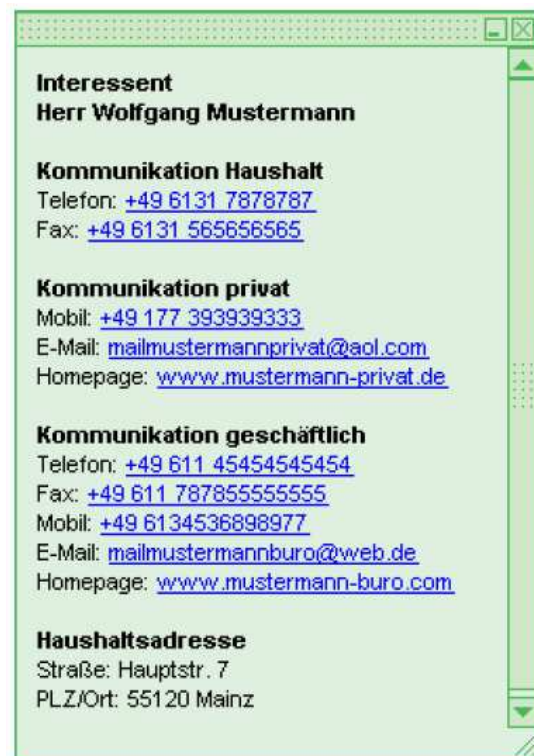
Interessent
Herr Wolfgang Mustermann

Kommunikation Haushalt
Telefon: +49 6131 7878787
Fax: +49 6131 565656565

Kommunikation privat
Mobil: +49 177 393939333
E-Mail: mailmustermannprivat@aol.com
Homepage: www.mustermann-privat.de

Kommunikation geschäftlich
Telefon: +49 611 45454545454
Fax: +49 611 787855555555
Mobil: +49 6134536898977
E-Mail: mailmustermannburo@web.de
Homepage: www.mustermann-buro.com

Haushaltsadresse
Straße: Hauptstr. 7
PLZ/Ort: 55120 Mainz